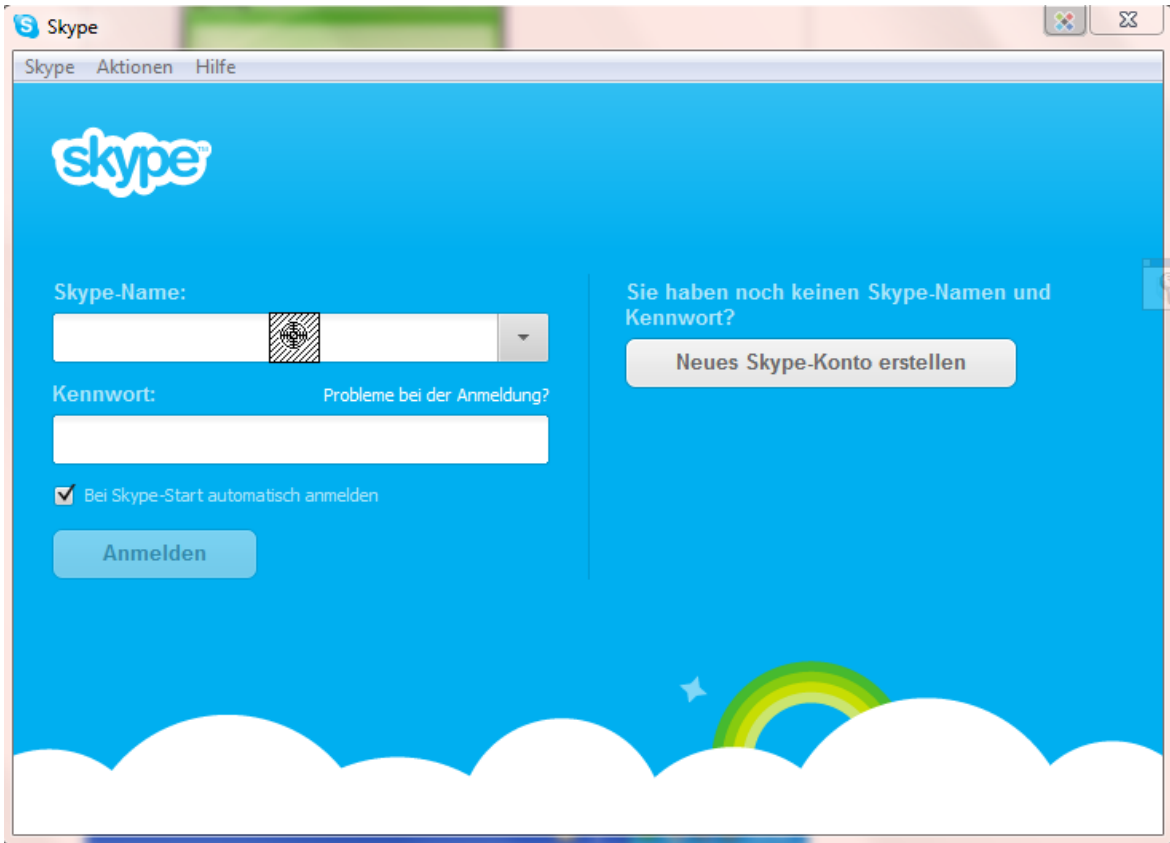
Skype

Skype Aktionen Hilfe

skype

Skype-Name:

Kennwort:

Probleme bei der Anmeldung?

Bei Skype-Start automatisch anmelden

Anmelden

Sie haben noch keinen Skype-Namen und Kennwort?

Neues Skype-Konto erstellen